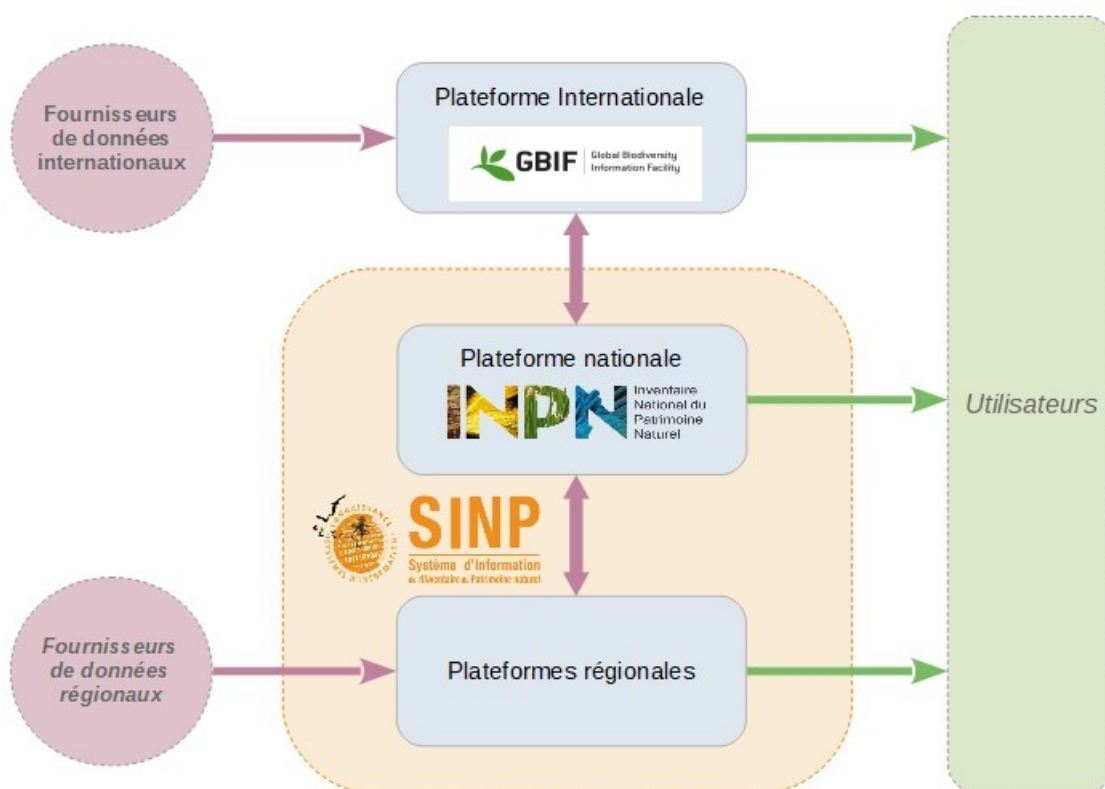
Fournisseurs de données internationaux

Plateforme Internationale

GBIF Global Biodiversity Information Facility

Utilisateurs

Plateforme nationale

INPN Inventaire National du Patrimoine Naturel

SINP Système d'Information de l'Inventaire du Patrimoine naturel

Fournisseurs de données régionaux

Plateformes régionales